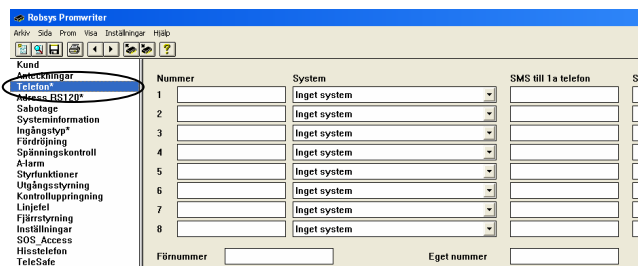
Robsys Promwriter

Arkiv Sida Prom Visa Inställningar Hjälp

Kund
Anteckningar
Telefon*
Adress RS120*
Sabotage
Systeminformation
Ingångstyp*
Fördröjning
Spänningskontroll
A-larm
Styrfunktioner
Utgångsstyrning
Kontrolluppringning
Linjefel
Fjärrstyrning
Inställningar
SOS_Access
Hisstelefon
TeleSafe

| Nummer | | System | SMS till 1a telefon |
|---|---|---|---|
| 1 | | Inget system | |
| 2 | | Inget system | |
| 3 | | Inget system | |
| 4 | | Inget system | |
| 5 | | Inget system | |
| 6 | | Inget system | |
| 7 | | Inget system | |
| 8 | | Inget system | |

Förnummer

Eget nummer